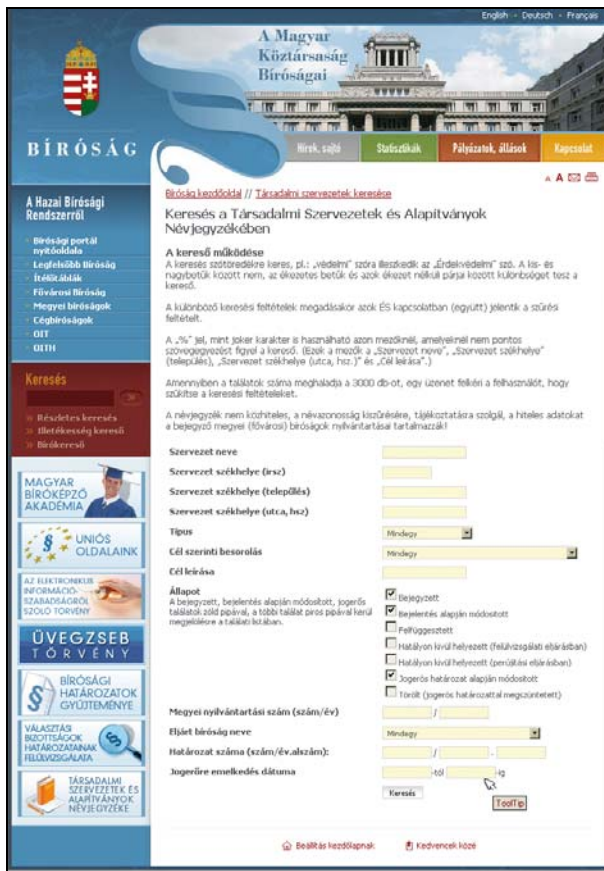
English · Deutsch · Français

A Magyar Köztársaság Bíróságai

BÍRÓSÁG

Hírek, sajtó | Statisztikák | Pályázatok, állások | Kapcsolat

A Hazai Bírósági Rendszerről

Bírósági portál nyitóoldala
Legfelsőbb Bíróság
Ítélőtáblák
Fővárosi Bíróság
Megyei bíróságok
Cégbíróságok
OIT
OITH

Keresés

Részletes keresés
Illetékesség kereső
Bírókereső

MAGYAR BÍRÓKÉPZŐ AKADÉMIA

UNIÓS OLDALAINK

AZ ELEKTRONIKUS INFORMÁCIÓ-SZABADSÁGRÓL SZÓLÓ TÖRVÉNY

ÜVEGZSEB TÖRVÉNY

BÍRÓSÁGI HATÁROZATOK GYŰJTEMÉNYE

VÁLASZTÁSI BIZOTTSÁGOK HATÁROZATAINAK FELÜLVIZSGÁLATA

TÁRSADALMI SZERVEZETEK ÉS ALAPÍTVÁNYOK NÉVJEGYZÉKE

Bíróság kezdőoldal // Társadalmi szervezetek keresése

Keresés a Társadalmi Szervezetek és Alapítványok Névjegyzékében

A kereső működése
A keresés szótöredékre keres, pl.: „védelmi" szóra illeszkedik az „Érdekvédelmi" szó. A kis- és nagybetűk között nem, az ékezetes betűk és azok ékezet nélküli párja között különbséget tesz a kereső.

A különböző keresési feltételek megadásakor azok ÉS kapcsolatban (együtt) jelentik a szűrési feltételt.

A „%" jel, mint joker karakter is használható azon mezőknél, amelyeknél nem pontos szövegegyezést figyel a kereső. (Ezek a mezők a „Szervezet neve", „Szervezet székhelye" (település), „Szervezet székhelye (utca, hsz.)" és „Cél leírása".)

Amennyiben a találatok száma meghaladja a 3000 db-ot, egy üzenet felkéri a felhasználót, hogy szűkítse a keresési feltételeket.

A névjegyzék nem közhiteles, a névazonosság kiszűrésére, tájékoztatásra szolgál, a hiteles adatokat a bejegyző megyei (fővárosi) bíróságok nyilvántartásai tartalmazzák!

Szervezet neve
Szervezet székhelye (irsz)
Szervezet székhelye (település)
Szervezet székhelye (utca, hsz)
Típus [Mindegy]
Cél szerinti besorolás [Mindegy]
Cél leírása
Állapot
A bejegyzett, bejelentés alapján módosított, jogerős találatok zöld pipával, a többi találat piros pipával kerül megjelölésre a találati listában.
Bejegyzett
Bejelentés alapján módosított
Felfüggesztett
Hatályon kívül helyezett (felülvizsgálati eljárásban)
Hatályon kívül helyezett (perújítási eljárásban)
Jogerős határozat alapján módosított
Törölt (jogerős határozattal megszüntetett)
Megyei nyilvántartási szám (szám/év) /
Eljárt bíróság neve [Mindegy]
Határozat száma (szám/év.alszám): / .
Jogerőre emelkedés dátuma -tól -ig
Keresés
ToolTip

Beállítás kezdőlapnak | Kedvencek közé